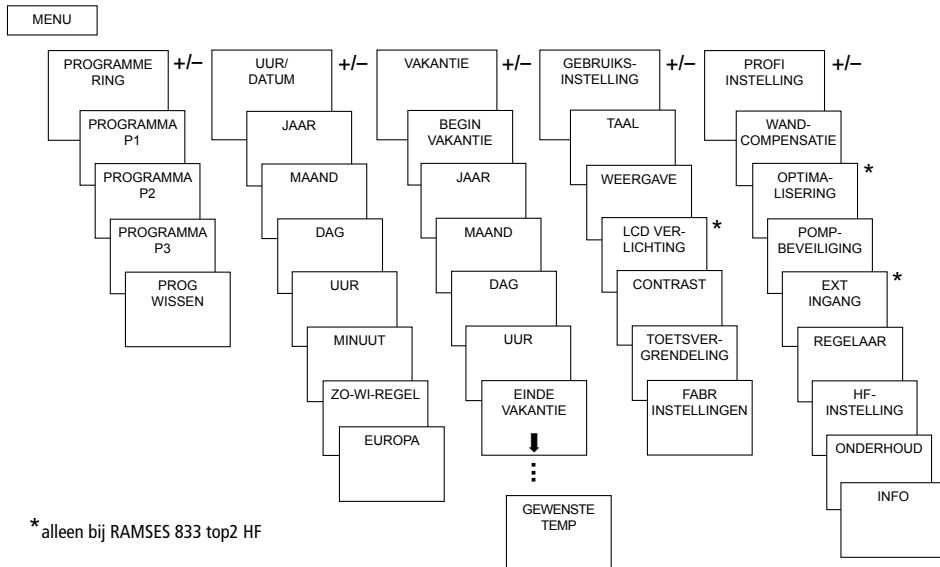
MENU

PROGRAMMERING +/–

PROGRAMMA P1

PROGRAMMA P2

PROGRAMMA P3

PROG WISSEN

UUR/ DATUM +/–

JAAR

MAAND

DAG

UUR

MINUUT

ZO-WI-REGEL

EUROPA

VAKANTIE +/–

BEGIN VAKANTIE

JAAR

MAAND

DAG

UUR

EINDE VAKANTIE

GEWENSTE TEMP

GEBRUIKSINSTELLING +/–

TAAL

WEERGAVE

LCD VERLICHTING *

CONTRAST

TOETSVERGRENDELING

FABR INSTELLINGEN

PROFI INSTELLING +/–

WANDCOMPENSATIE

OPTIMALISERING *

POMPBEVEILIGING

EXT INGANG *

REGELAAR

HF-INSTELLING

ONDERHOUD

INFO

* alleen bij RAMSES 833 top2 HF